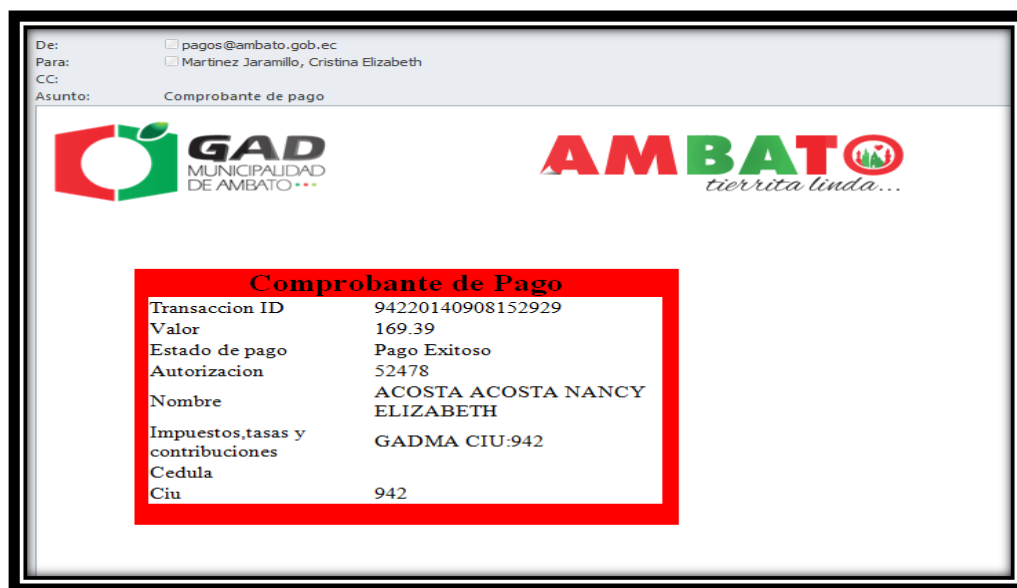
De: pagos@ambato.gob.ec
Para: Martinez Jaramillo, Cristina Elizabeth
CC:
Asunto: Comprobante de pago

GAD MUNICIPALIDAD DE AMBATO

AMBATO tierrita linda...

Comprobante de Pago

| | |
|---|---|
| Transaccion ID | 94220140908152929 |
| Valor | 169.39 |
| Estado de pago | Pago Exitoso |
| Autorizacion | 52478 |
| Nombre | ACOSTA ACOSTA NANCY ELIZABETH |
| Impuestos,tasas y contribuciones | GADMA CIU:942 |
| Cedula | |
| Ciu | 942 |